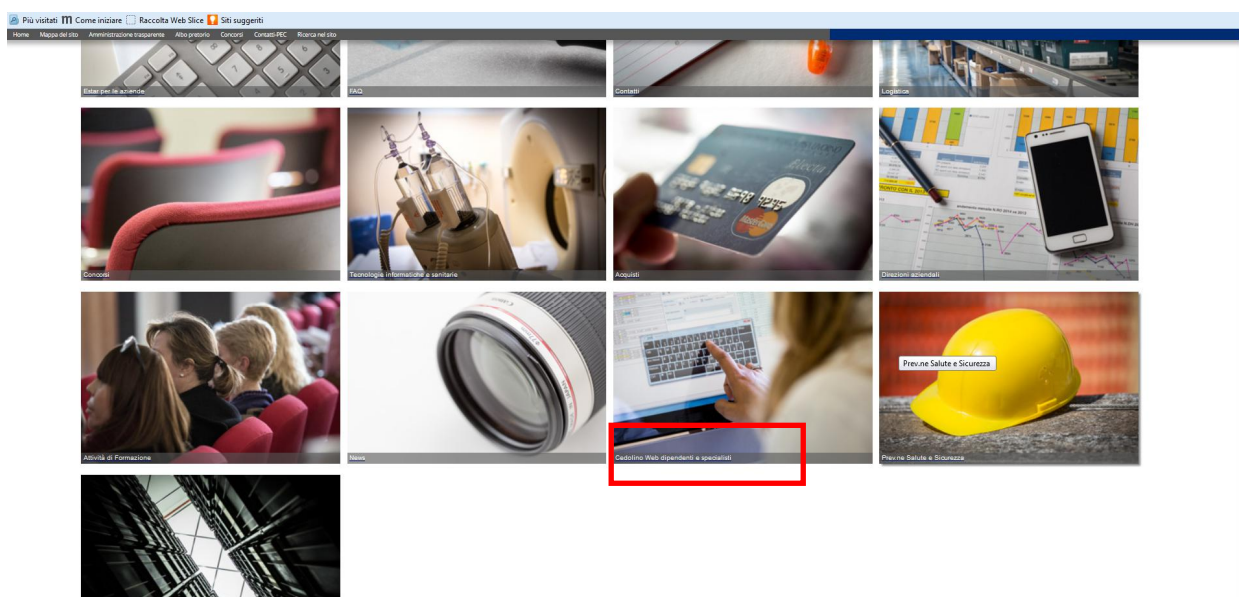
Più visitati Come iniziare Raccolta Web Slice Siti suggeriti

Home Mappa del sito Amministrazione trasparente Albo pretorio Concorsi Contatti-PEC Ricerca nel sito

Estar per le aziende

FAQ

Contatti

Logistica

Concorsi

Tecnologie informatiche e sanitarie

Acquisti

Direzioni aziendali

Attività di Formazione

News

Cedolino Web dipendenti e specialisti

Prev.ne Salute e Sicurezza

Prev.ne Salute e Sicurezza